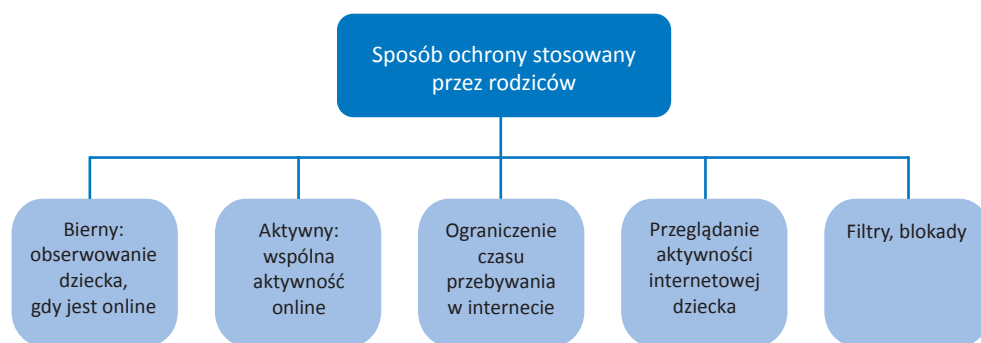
Sposób ochrony stosowany przez rodziców

Bierny: obserwowanie dziecka, gdy jest online

Aktywny: wspólna aktywność online

Ograniczenie czasu przebywania w internecie

Przeglądanie aktywności internetowej dziecka

Filtry, blokady